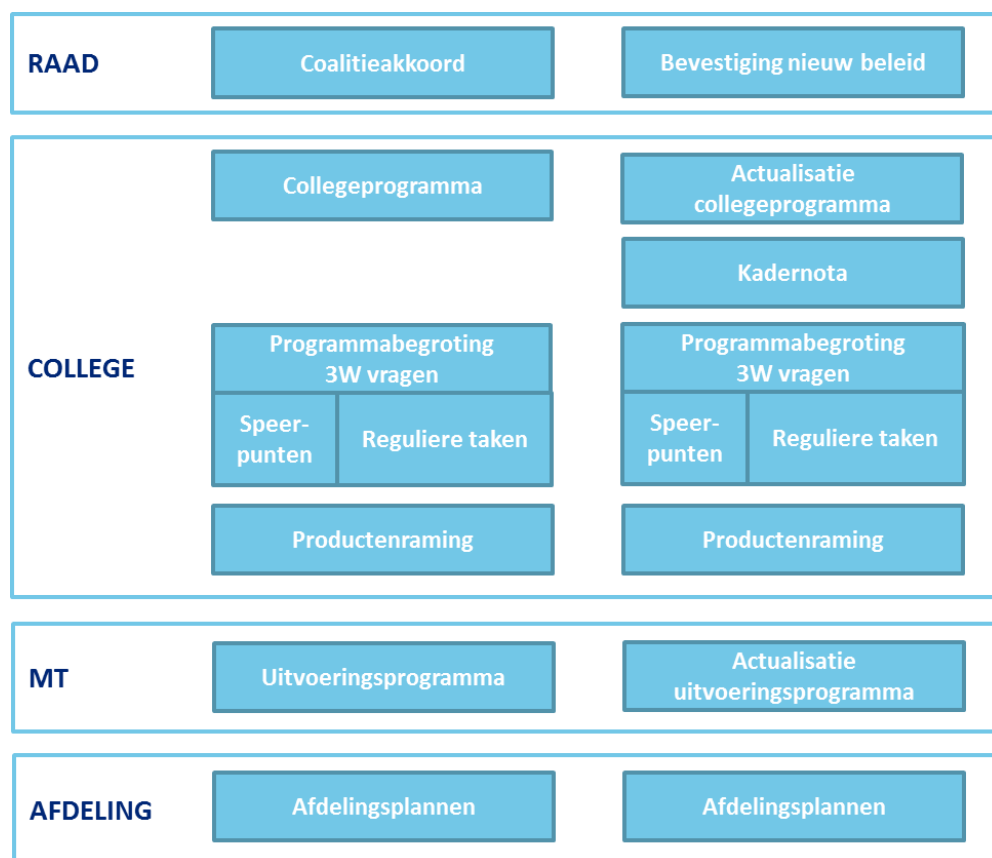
RAAD

Coalitieakkoord

Bevestiging nieuw beleid

COLLEGE

Collegeprogramma

Actualisatie collegeprogramma

Kadernota

Programmabegroting 3W vragen

Speerpunten

Reguliere taken

Programmabegroting 3W vragen

Speerpunten

Reguliere taken

Productenraming

Productenraming

MT

Uitvoeringsprogramma

Actualisatie uitvoeringsprogramma

AFDELING

Afdelingsplannen

Afdelingsplannen